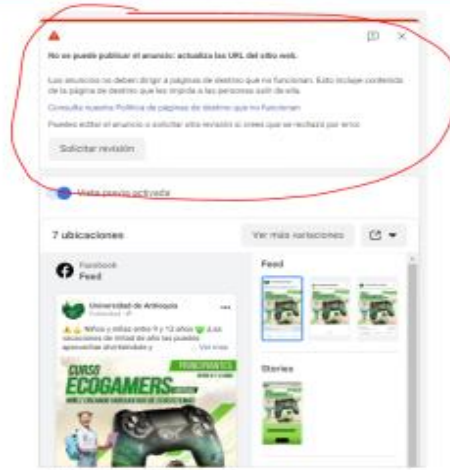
No se puede publicar el anuncio: actualiza las URL del sitio web.

Los anuncios no deben dirigir a páginas de destino que no funcionan. Esto incluye contenido de la página de destino que les impida a las personas salir de ella.

Consulta nuestra Política de páginas de destino que no funcionan

Puedes editar el anuncio o solicitar otra revisión si crees que se rechazó por error.

Solicitar revisión

Vista previa activada

7 ubicaciones

Ver más variaciones

Facebook
Feed

Universidad de Antioquia
Publicidad

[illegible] Niños y niñas entre 9 y 12 años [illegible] ¡Las vacaciones de fin de año las pueden aprovechar divirtiéndose y... Ver más

CURSO ECOGAMERS

Feed

Stories